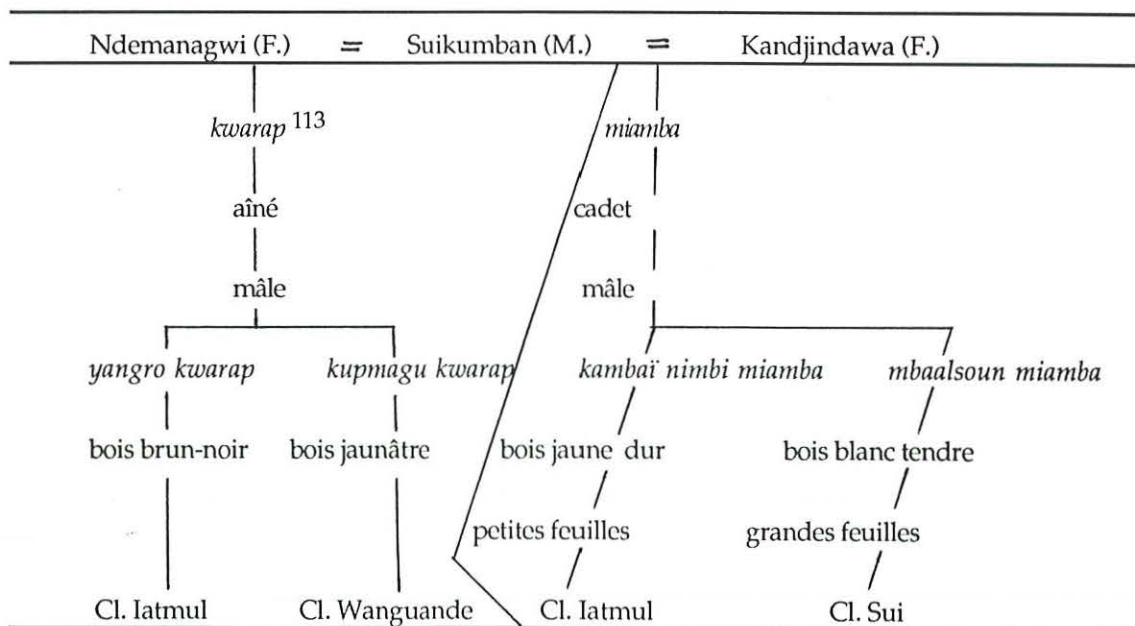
Ndemanagwi (F.) = Suikumban (M.) = Kandjindawa (F.)

*kwarap* $^{113}$

aîné

mâle

*miamba*

cadet

mâle

*yangro kwarap*

bois brun-noir

Cl. Iatmul

*kupmagu kwarap*

bois jaunâtre

Cl. Wanguande

*kambaï nimbi miamba*

bois jaune dur

petites feuilles

Cl. Iatmul

*mbaalsoun miamba*

bois blanc tendre

grandes feuilles

Cl. Sui